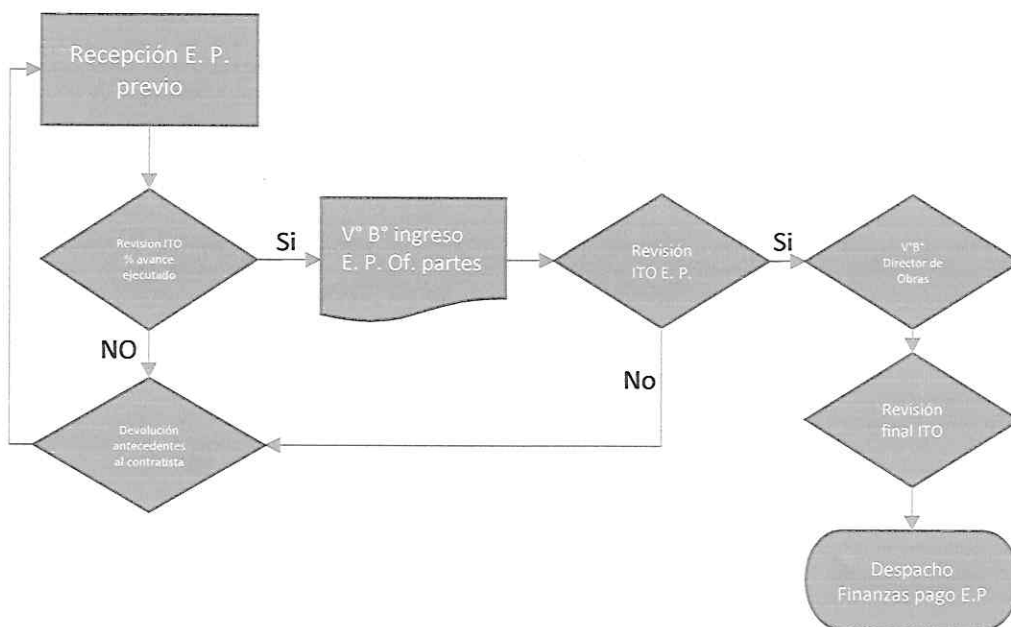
Recepción E. P. previo

Revision ITO % avance ejecutado

Si

V° B° ingreso E. P. Of. partes

Revisión ITO E. P.

Si

V°B° Director de Obras

NO

Devolución antecedentes al contratista

No

Revisión final ITO

Despacho Finanzas pago E.P